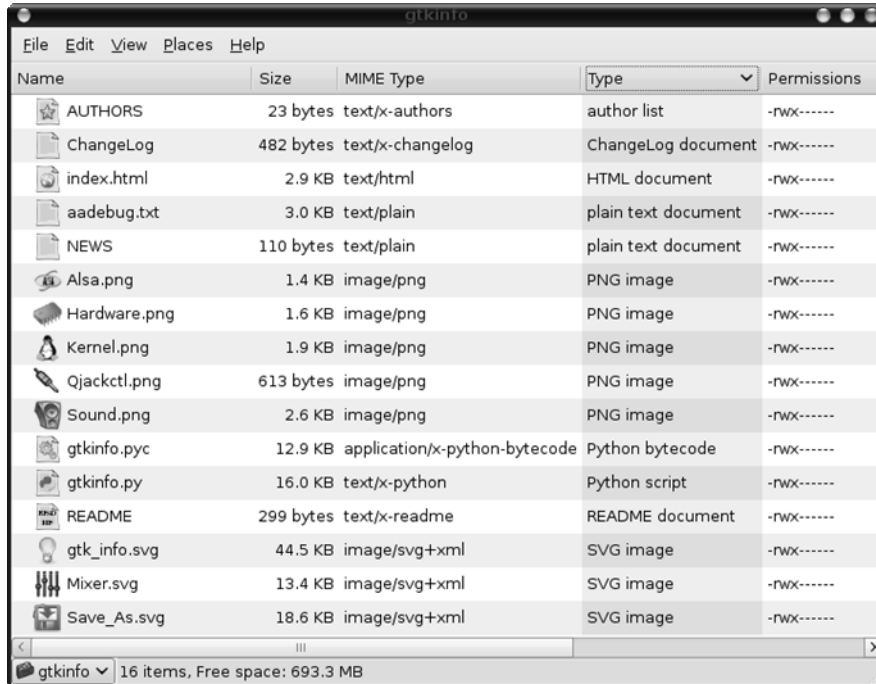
gtkinfo

File Edit View Places Help

| Name | Size | MIME Type | Type | Permissions |
|---|---|---|---|---|
| AUTHORS | 23 bytes | text/x-authors | author list | -rwx------ |
| ChangeLog | 482 bytes | text/x-changelog | ChangeLog document | -rwx------ |
| index.html | 2.9 KB | text/html | HTML document | -rwx------ |
| aadebug.txt | 3.0 KB | text/plain | plain text document | -rwx------ |
| NEWS | 110 bytes | text/plain | plain text document | -rwx------ |
| Alsa.png | 1.4 KB | image/png | PNG image | -rwx------ |
| Hardware.png | 1.6 KB | image/png | PNG image | -rwx------ |
| Kernel.png | 1.9 KB | image/png | PNG image | -rwx------ |
| Qjackctl.png | 613 bytes | image/png | PNG image | -rwx------ |
| Sound.png | 2.6 KB | image/png | PNG image | -rwx------ |
| gtkinfo.pyc | 12.9 KB | application/x-python-bytecode | Python bytecode | -rwx------ |
| gtkinfo.py | 16.0 KB | text/x-python | Python script | -rwx------ |
| README | 299 bytes | text/x-readme | README document | -rwx------ |
| gtk_info.svg | 44.5 KB | image/svg+xml | SVG image | -rwx------ |
| Mixer.svg | 13.4 KB | image/svg+xml | SVG image | -rwx------ |
| Save_As.svg | 18.6 KB | image/svg+xml | SVG image | -rwx------ |

gtkinfo 16 items, Free space: 693.3 MB